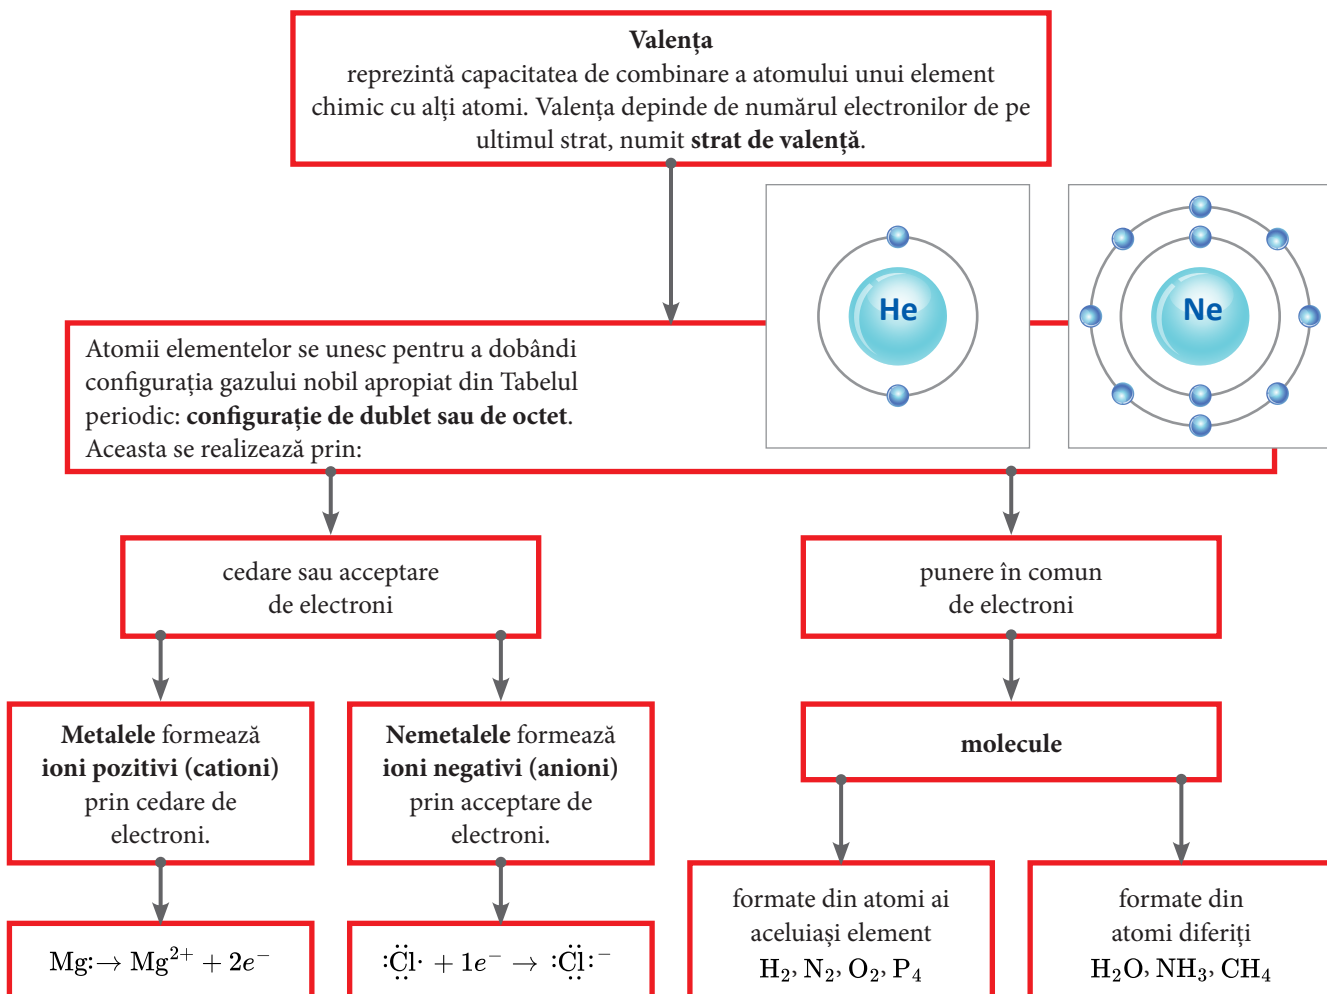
**Valența**
reprezintă capacitatea de combinare a atomului unui element chimic cu alți atomi. Valența depinde de numărul electronilor de pe ultimul strat, numit **strat de valență**.

He

Ne

Atomii elementelor se unesc pentru a dobândi configurația gazului nobil apropiat din Tabelul periodic: **configurație de dublet sau de octet**. Aceasta se realizează prin:

cedare sau acceptare de electroni

punere în comun de electroni

**Metalele** formează **ioni pozitivi (cationi)** prin cedare de electroni.

**Nemetalele** formează **ioni negativi (anioni)** prin acceptare de electroni.

**molecule**

Mg: $\rightarrow Mg^{2+} + 2e^-$

:C̈l· $+ 1e^- \rightarrow$ :C̈l:$^-$

formate din atomi ai aceluiași element
$H_2$, $N_2$, $O_2$, $P_4$

formate din atomi diferiți
$H_2O$, $NH_3$, $CH_4$